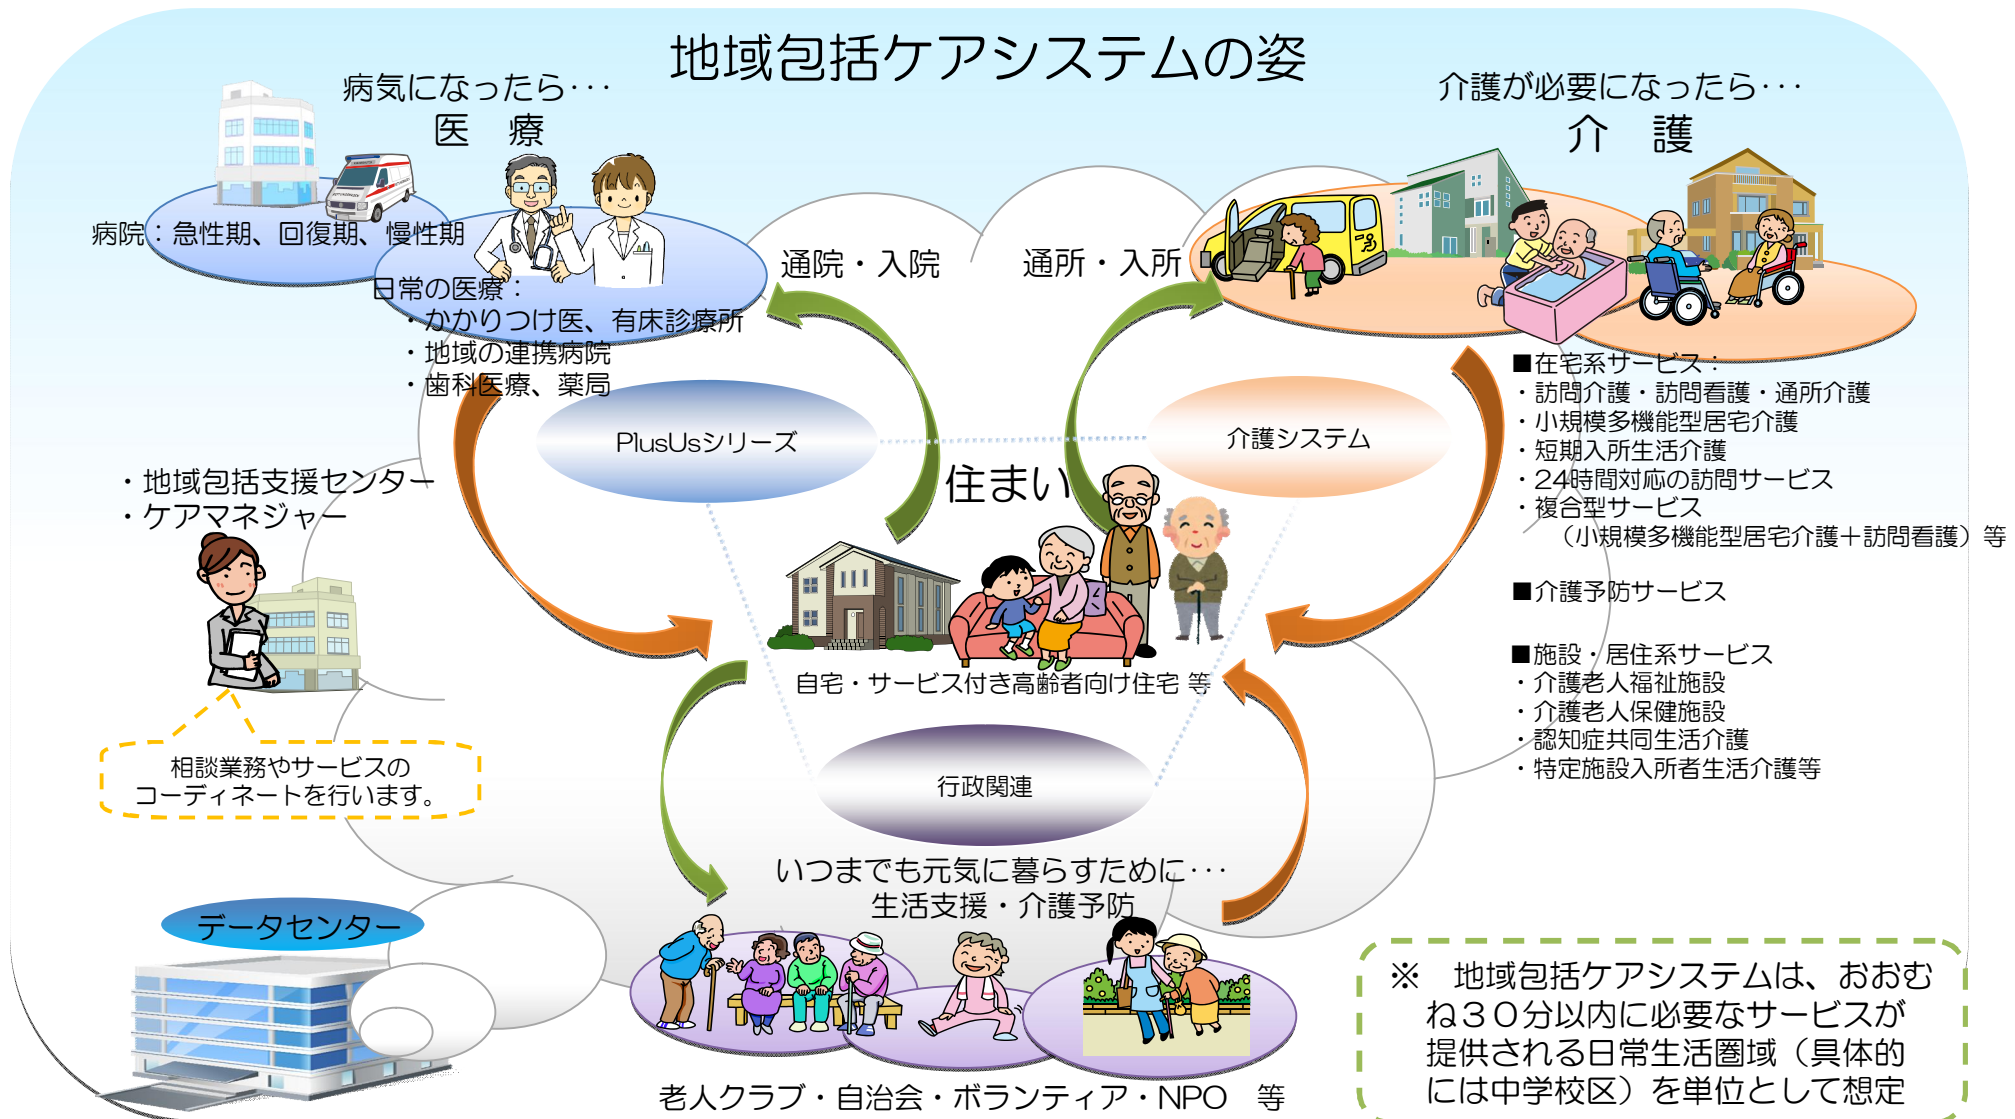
地域包括ケアシステムの姿

病気になったら･･･
医　療

病院：急性期、回復期、慢性期

日常の医療：
・かかりつけ医、有床診療所
・地域の連携病院
・歯科医療、薬局

介護が必要になったら･･･
介　護

通院・入院

通所・入所

■在宅系サービス：
・訪問介護・訪問看護・通所介護
・小規模多機能型居宅介護
・短期入所生活介護
・24時間対応の訪問サービス
・複合型サービス
（小規模多機能型居宅介護＋訪問看護）等

■介護予防サービス

■施設・居住系サービス
・介護老人福祉施設
・介護老人保健施設
・認知症共同生活介護
・特定施設入所者生活介護等

PlusUsシリーズ

介護システム

住まい

・地域包括支援センター
・ケアマネジャー

相談業務やサービスのコーディネートを行います。

自宅・サービス付き高齢者向け住宅 等

行政関連

いつまでも元気に暮らすために･･･
生活支援・介護予防

データセンター

老人クラブ・自治会・ボランティア・NPO　等

※　地域包括ケアシステムは、おおむね３０分以内に必要なサービスが提供される日常生活圏域（具体的には中学校区）を単位として想定